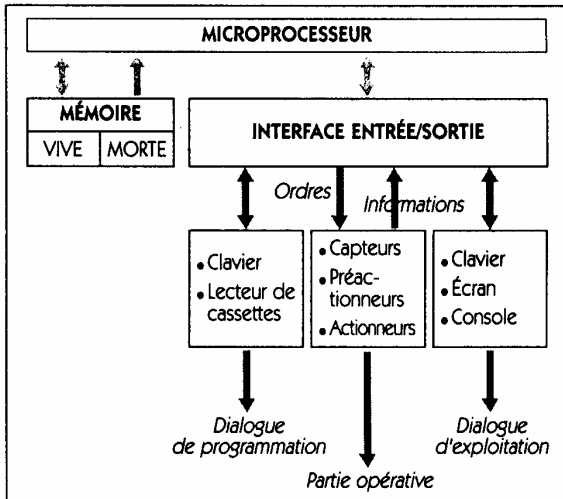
MICROPROCESSEUR

MÉMOIRE

VIVE

MORTE

INTERFACE ENTRÉE/SORTIE

Ordres

Informations

• Clavier
• Lecteur de cassettes

• Capteurs
• Préactionneurs
• Actionneurs

• Clavier
• Écran
• Console

Dialogue de programmation

Partie opérative

Dialogue d'exploitation